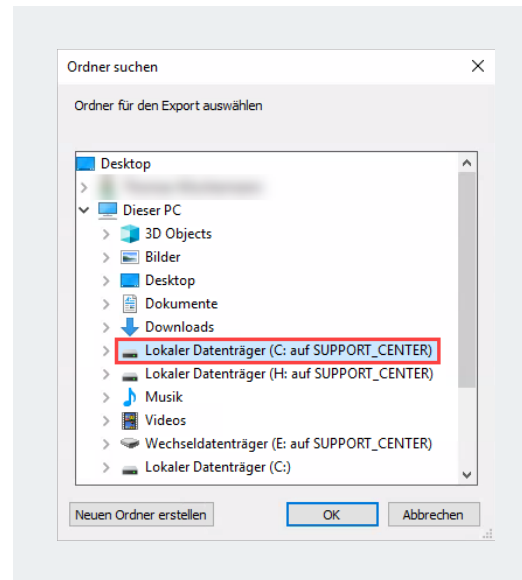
Ordner suchen

Ordner für den Export auswählen

Desktop
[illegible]
Dieser PC
3D Objects
Bilder
Desktop
Dokumente
Downloads
Lokaler Datenträger (C: auf SUPPORT_CENTER)
Lokaler Datenträger (H: auf SUPPORT_CENTER)
Musik
Videos
Wechseldatenträger (E: auf SUPPORT_CENTER)
Lokaler Datenträger (C:)

Neuen Ordner erstellen
OK
Abbrechen